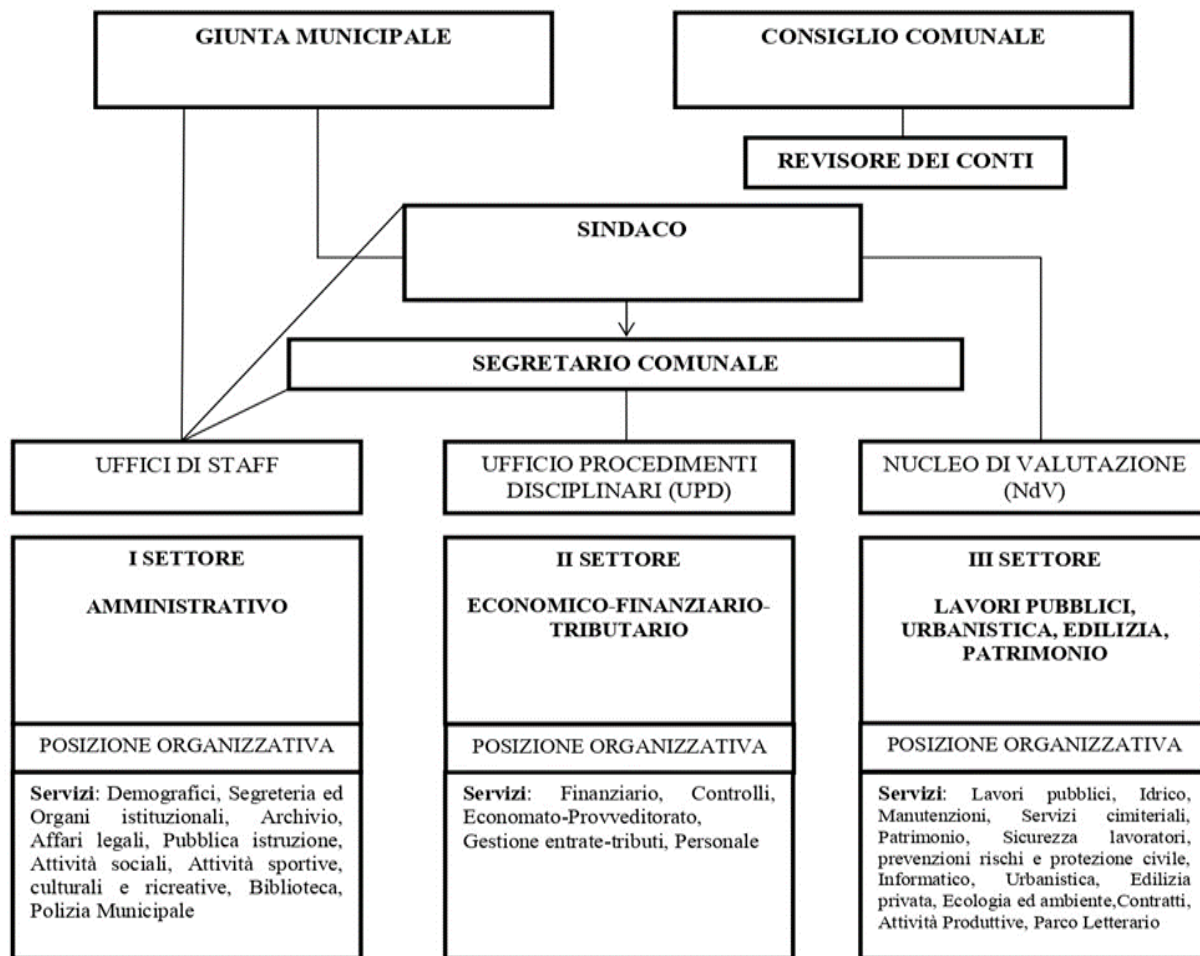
GIUNTA MUNICIPALE

CONSIGLIO COMUNALE

REVISORE DEI CONTI

SINDACO

SEGRETARIO COMUNALE

UFFICI DI STAFF

UFFICIO PROCEDIMENTI DISCIPLINARI (UPD)

NUCLEO DI VALUTAZIONE (NdV)

I SETTORE

AMMINISTRATIVO

POSIZIONE ORGANIZZATIVA

Servizi: Demografici, Segreteria ed Organi istituzionali, Archivio, Affari legali, Pubblica istruzione, Attività sociali, Attività sportive, culturali e ricreative, Biblioteca, Polizia Municipale

II SETTORE

ECONOMICO-FINANZIARIO-TRIBUTARIO

POSIZIONE ORGANIZZATIVA

Servizi: Finanziario, Controlli, Economato-Provveditorato, Gestione entrate-tributi, Personale

III SETTORE

LAVORI PUBBLICI, URBANISTICA, EDILIZIA, PATRIMONIO

POSIZIONE ORGANIZZATIVA

Servizi: Lavori pubblici, Idrico, Manutenzioni, Servizi cimiteriali, Patrimonio, Sicurezza lavoratori, prevenzioni rischi e protezione civile, Informatico, Urbanistica, Edilizia privata, Ecologia ed ambiente,Contratti, Attività Produttive, Parco Letterario